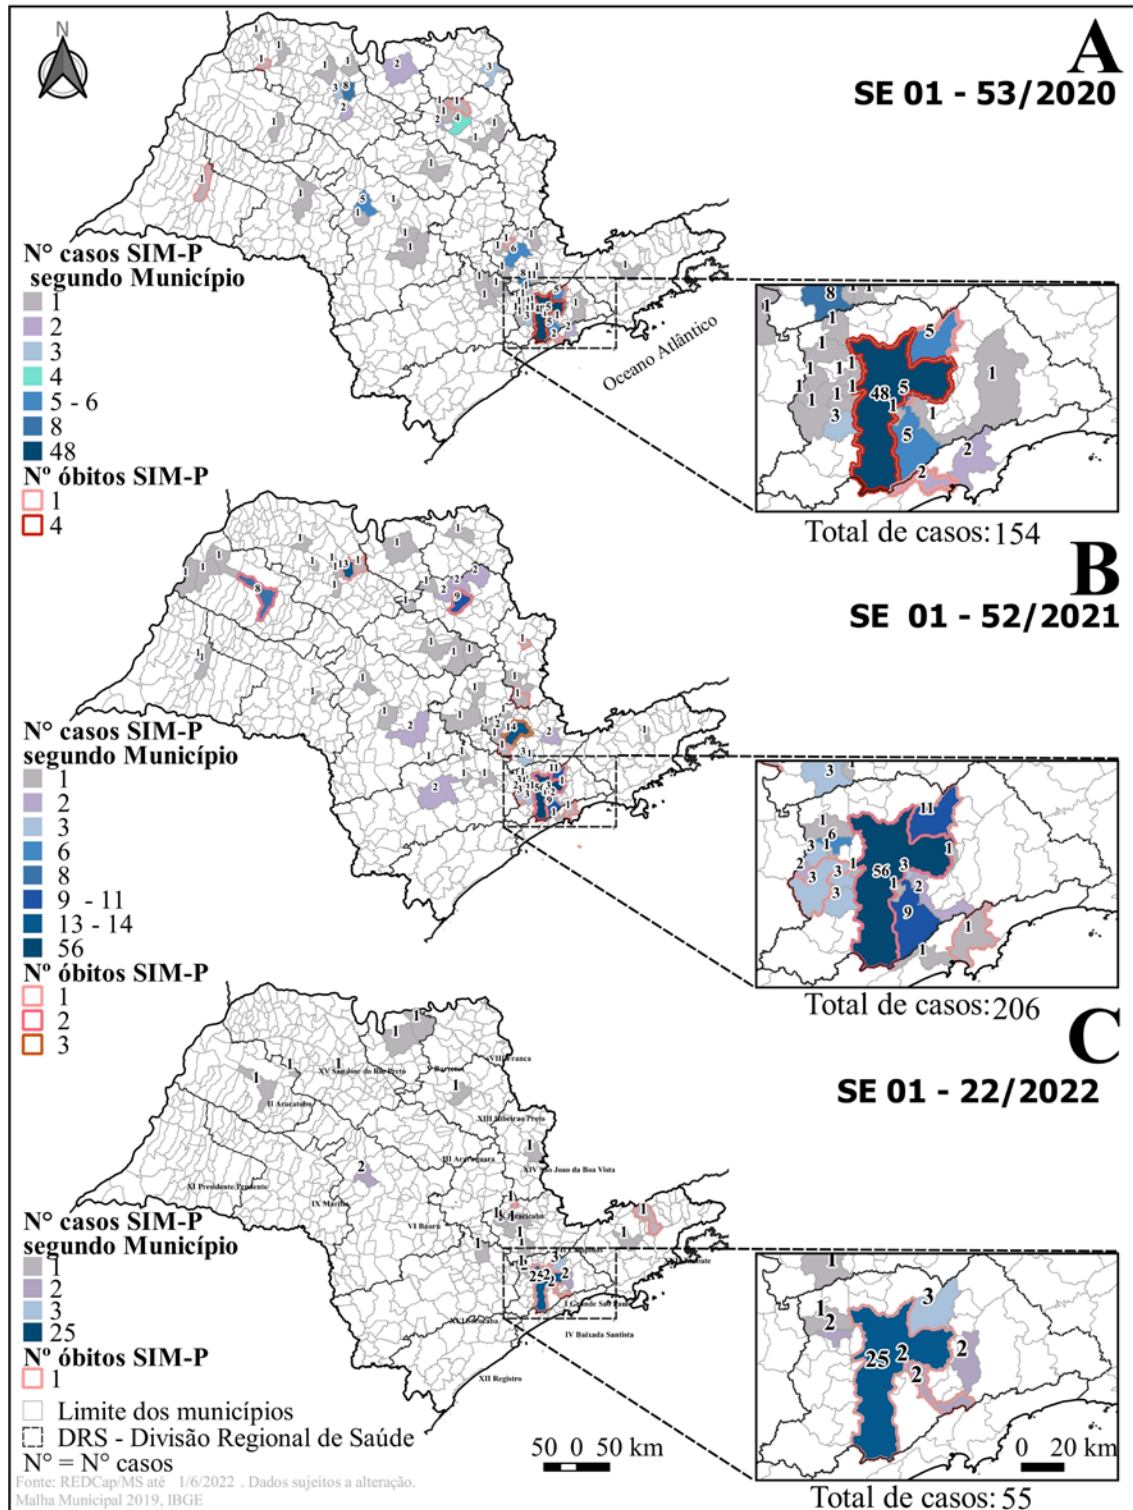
N

A

SE 01 - 53/2020

N° casos SIM-P segundo Município
1
2
3
4
5 - 6
8
48
Nº óbitos SIM-P
1
4

Oceano Atlântico

Total de casos: 154

B

SE 01 - 52/2021

N° casos SIM-P segundo Município
1
2
3
6
8
9 - 11
13 - 14
56
Nº óbitos SIM-P
1
2
3

Total de casos: 206

C

SE 01 - 22/2022

XV São José do Rio Preto
VIII Franca
V Barretos
II Araçatuba
XIII Ribeirão Preto
III Araraquara
XIV São João da Boa Vista
XI Presidente Prudente
IX Marília
VI Bauru
X Piracicaba
VII Campinas
XVII Taubaté
I Grande São Paulo
XVI Sorocaba
IV Baixada Santista
XII Registro

N° casos SIM-P segundo Município
1
2
3
25
Nº óbitos SIM-P
1
Limite dos municípios
DRS - Divisão Regional de Saúde
N° = N° casos
Fonte: REDCap/MS até 1/6/2022 . Dados sujeitos a alteração.
Malha Municipal 2019, IBGE

50 0 50 km

0 20 km

Total de casos: 55